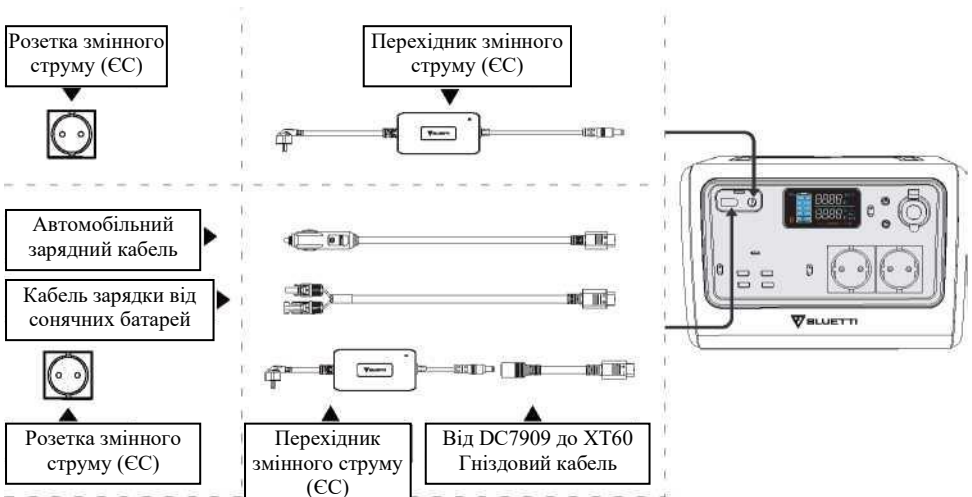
Розетка змінного струму (ЄС)

Перехідник змінного струму (ЄС)

Автомобільний зарядний кабель

Кабель зарядки від сонячних батарей

Розетка змінного струму (ЄС)

Перехідник змінного струму (ЄС)

Від DC7909 до XT60 Гніздовий кабель

BLUETTI